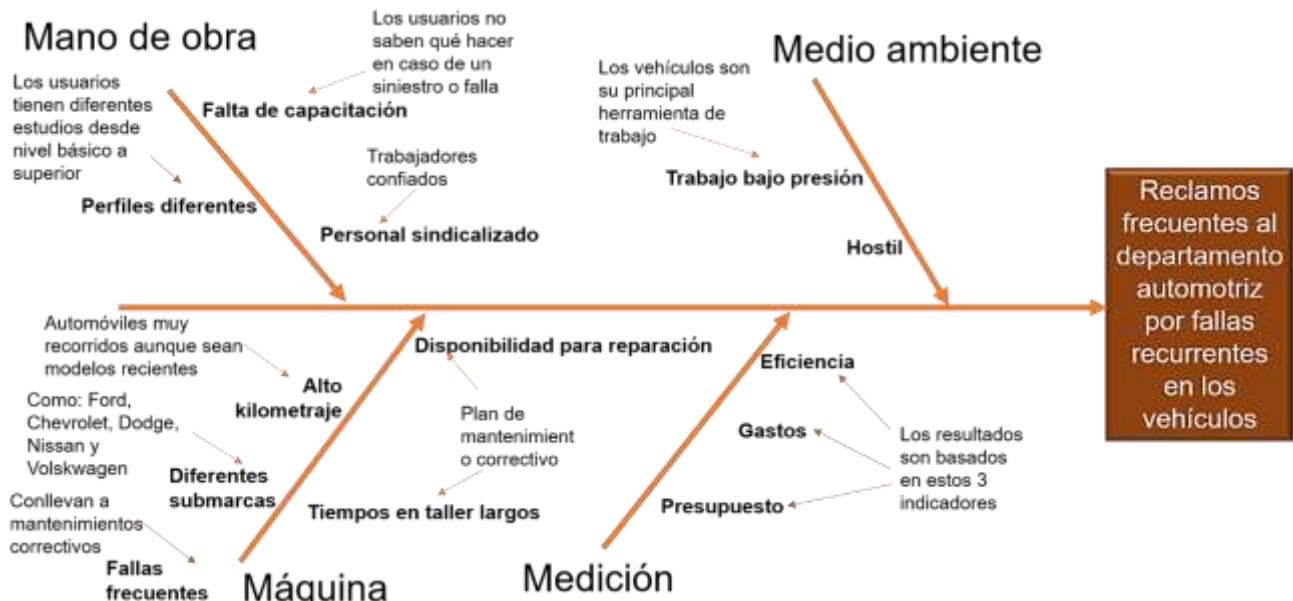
Mano de obra

Los usuarios no saben qué hacer en caso de un siniestro o falla

Falta de capacitación

Los usuarios tienen diferentes estudios desde nivel básico a superior

Perfiles diferentes

Trabajadores confiados

Personal sindicalizado

Medio ambiente

Los vehículos son su principal herramienta de trabajo

Trabajo bajo presión

Hostil

Reclamos frecuentes al departamento automotriz por fallas recurrentes en los vehículos

Automóviles muy recorridos aunque sean modelos recientes

Alto kilometraje

Como: Ford, Chevrolet, Dodge, Nissan y Volskwagen

Diferentes submarcas

Conllevan a mantenimientos correctivos

Fallas frecuentes

Disponibilidad para reparación

Plan de mantenimient o correctivo

Tiempos en taller largos

Máquina

Eficiencia

Gastos

Presupuesto

Los resultados son basados en estos 3 indicadores

Medición